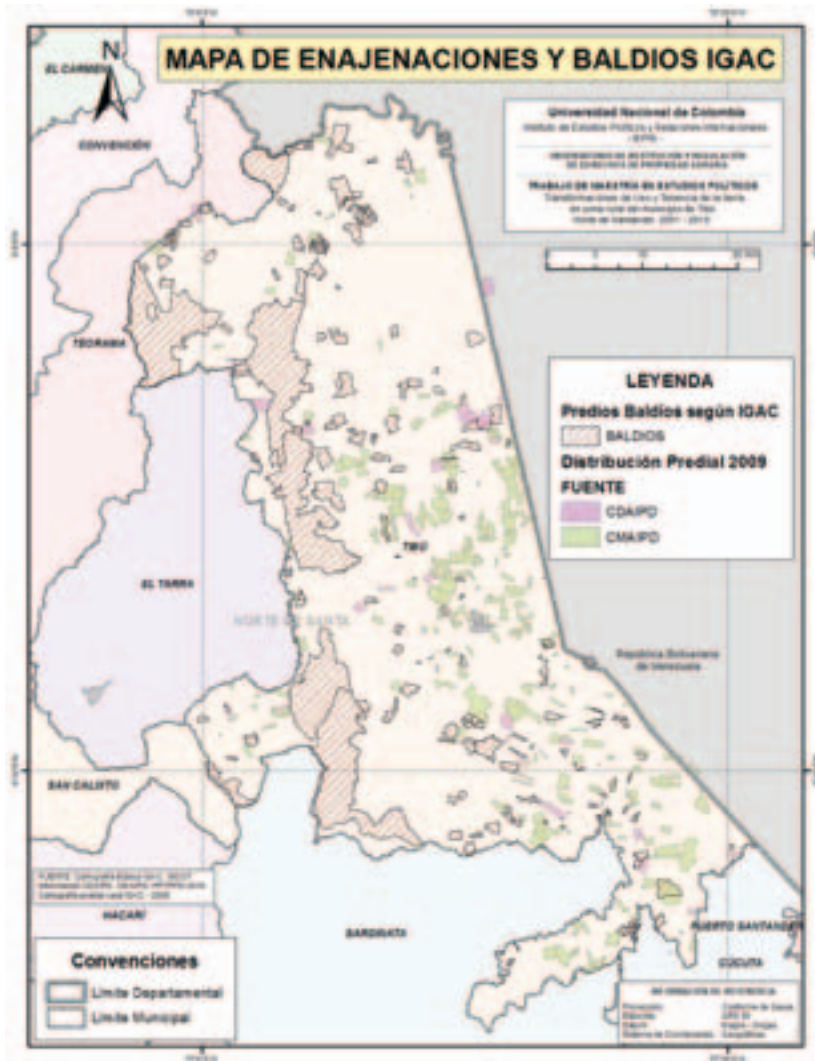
MAPA DE ENAJENACIONES Y BALDIOS IGAC

N

EL CARMEN

CONVENCION

Universidad Nacional de Colombia
Instituto de Estudios Políticos y Relaciones Internacionales - IEPRI -

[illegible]

TRABAJO DE MAESTRIA EN ESTUDIOS POLITICOS
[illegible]

TEORAMA

LEYENDA
Predios Baldios según IGAC
BALDIOS
Distribución Predial 2009
FUENTE
CDA/PD
CMA/PD

TIBU

EL TARRA

NORTE DE SANTANDER

República Bolivariana de Venezuela

SAN CALIXTO

HACARI

SARDINATA

PUERTO SANTANDER

CUCUTA

Convenciones
Limite Departamental
Limite Municipal

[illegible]